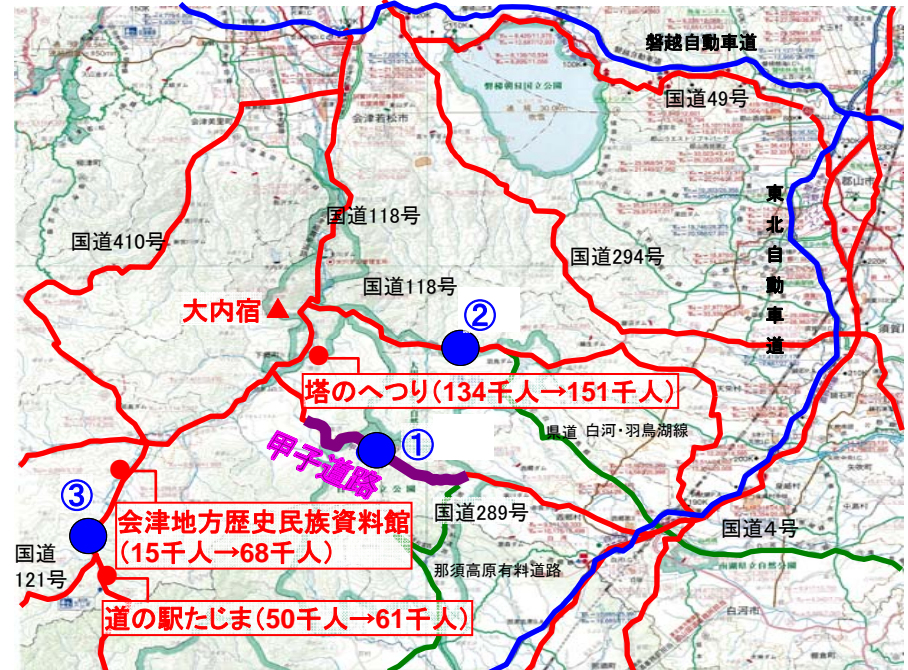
磐越自動車道

国道49号

磐梯朝日国立公園

会津若松市

国道118号

国道410号

国道294号

東北自動車道

国道118号

大内宿

②

塔のへつり(134千人→151千人)

①

県道 白河・羽鳥湖線

甲子道路

③

会津地方歴史民族資料館 (15千人→68千人)

国道289号

国道4号

国道121号

那須高原有料道路

道の駅たじま(50千人→61千人)

白河市